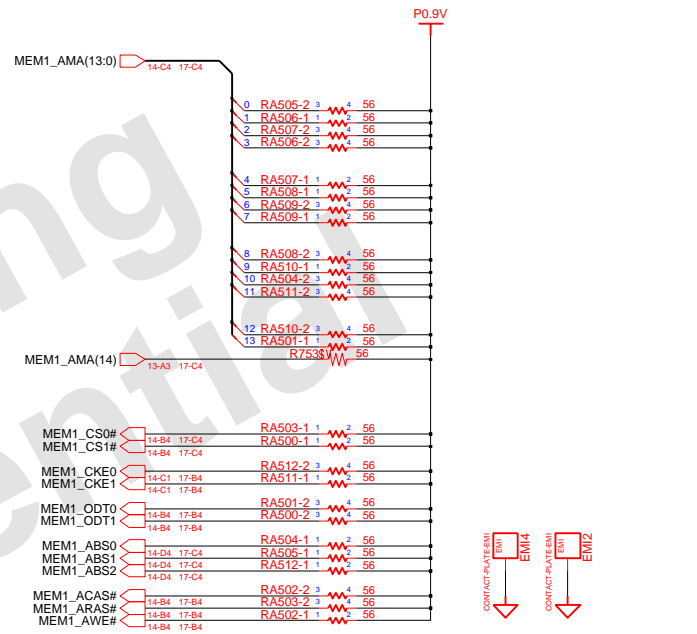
P0.9V

MEM1_AMA(13:0) 14-C4 17-C4

0 RA505-2 3 4 56
1 RA506-1 1 2 56
2 RA507-2 3 4 56
3 RA506-2 3 4 56

4 RA507-1 1 2 56
5 RA508-1 1 2 56
6 RA509-2 3 4 56
7 RA509-1 1 2 56

8 RA508-2 3 4 56
9 RA510-1 1 2 56
10 RA504-2 3 4 56
11 RA511-2 3 4 56

12 RA510-2 3 4 56
13 RA501-1 1 2 56
R7533 56

MEM1_AMA(14) 13-A3 17-C4

MEM1_CS0# 14-B4 17-C4 RA503-1 1 2 56
MEM1_CS1# 14-B4 17-C4 RA500-1 1 2 56

MEM1_CKE0 14-C1 17-B4 RA512-2 3 4 56
MEM1_CKE1 14-C1 17-B4 RA511-1 1 2 56

MEM1_ODT0 14-B4 17-B4 RA501-2 3 4 56
MEM1_ODT1 14-B4 17-B4 RA500-2 3 4 56

MEM1_ABS0 14-D4 17-C4 RA504-1 1 2 56
MEM1_ABS1 14-D4 17-C4 RA505-1 1 2 56
MEM1_ABS2 14-D4 17-C4 RA512-1 1 2 56

MEM1_ACAS# 14-B4 17-B4 RA502-2 3 4 56
MEM1_ARAS# 14-B4 17-B4 RA503-2 3 4 56
MEM1_AWE# 14-B4 17-B4 RA502-1 1 2 56

EMI EMI4 CONTACT-PLATE-EMI
EMI EMI2 CONTACT-PLATE-EMI

ng
ential